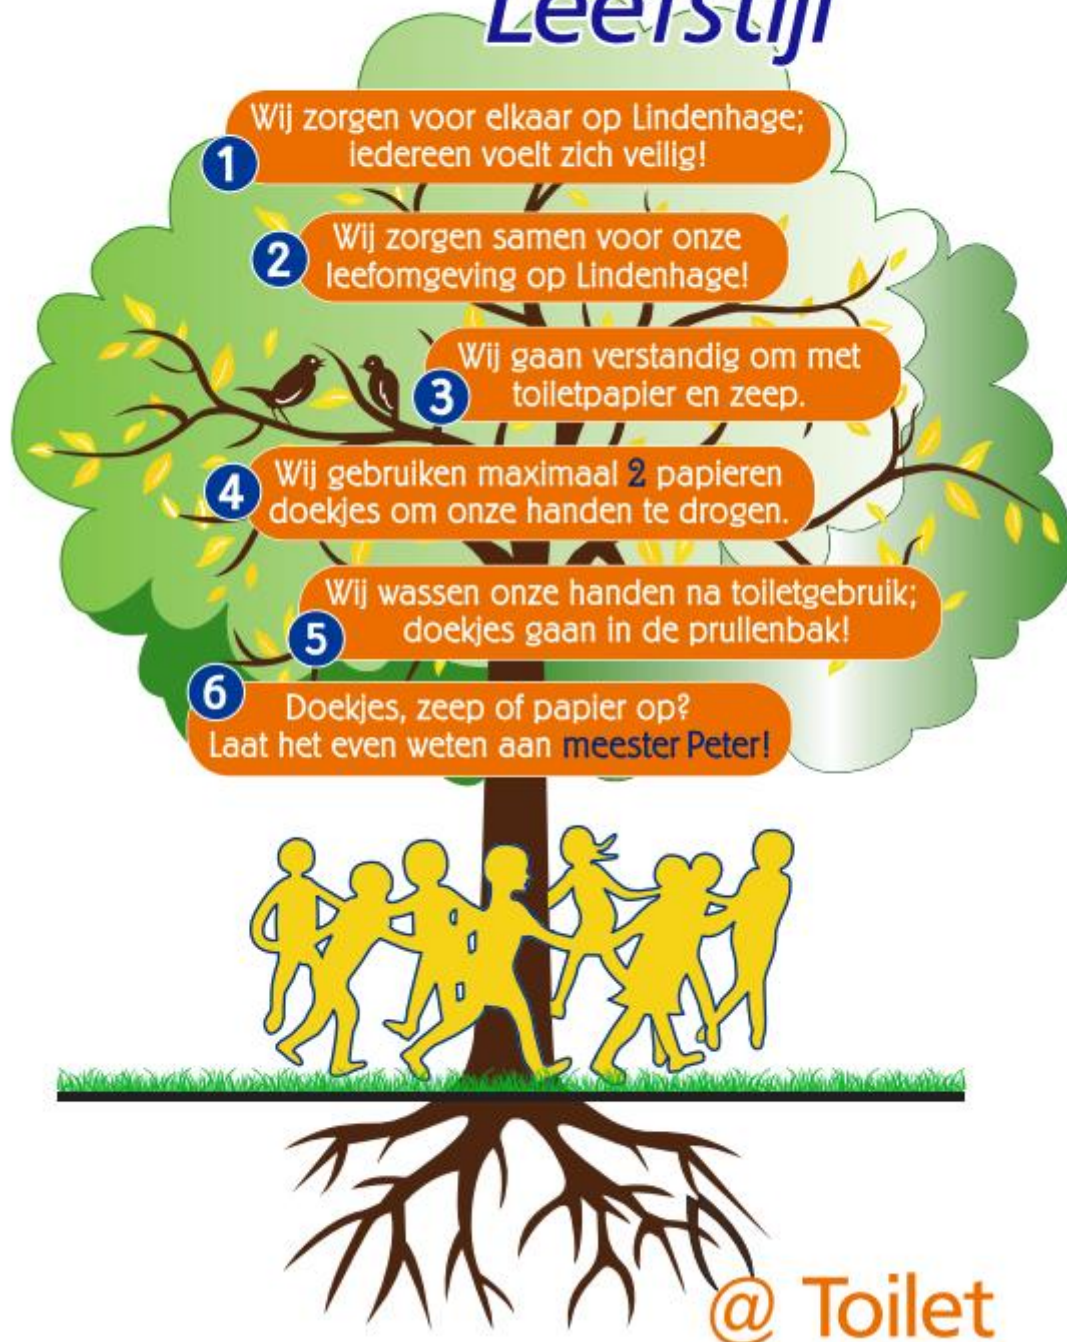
Leefstijl

1 Wij zorgen voor elkaar op Lindenhage; iedereen voelt zich veilig!

2 Wij zorgen samen voor onze leefomgeving op Lindenhage!

3 Wij gaan verstandig om met toiletpapier en zeep.

4 Wij gebruiken maximaal 2 papieren doekjes om onze handen te drogen.

5 Wij wassen onze handen na toiletgebruik; doekjes gaan in de prullenbak!

6 Doekjes, zeep of papier op? Laat het even weten aan meester Peter!

@ Toilet